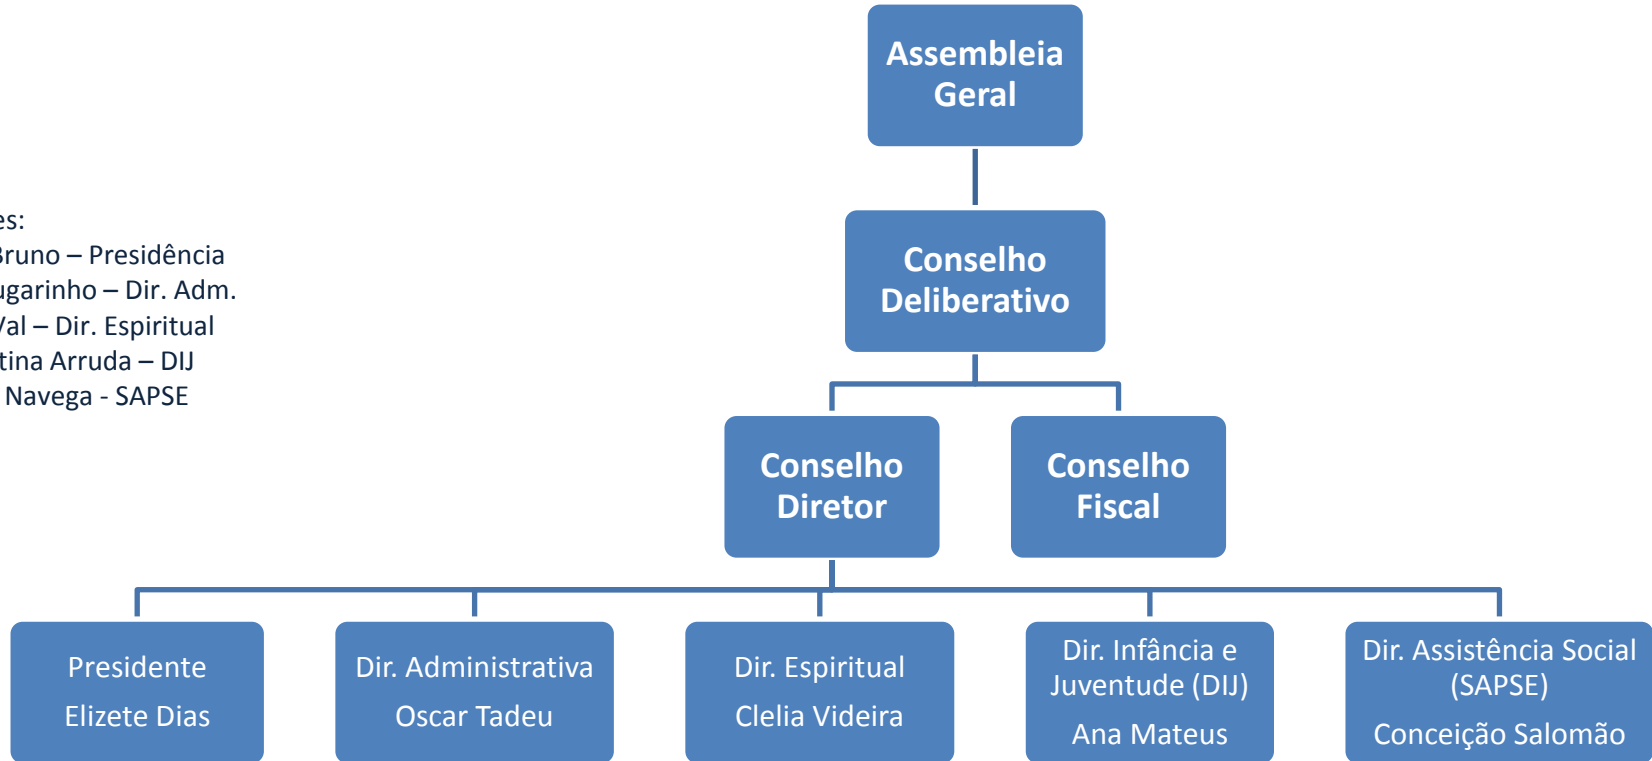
es:
Bruno – Presidência
ugarinho – Dir. Adm.
Val – Dir. Espiritual
tina Arruda – DIJ
Navega - SAPSE

Assembleia Geral

Conselho Deliberativo

Conselho Diretor

Conselho Fiscal

Presidente
Elizete Dias

Dir. Administrativa
Oscar Tadeu

Dir. Espiritual
Clelia Videira

Dir. Infância e Juventude (DIJ)
Ana Mateus

Dir. Assistência Social (SAPSE)
Conceição Salomão